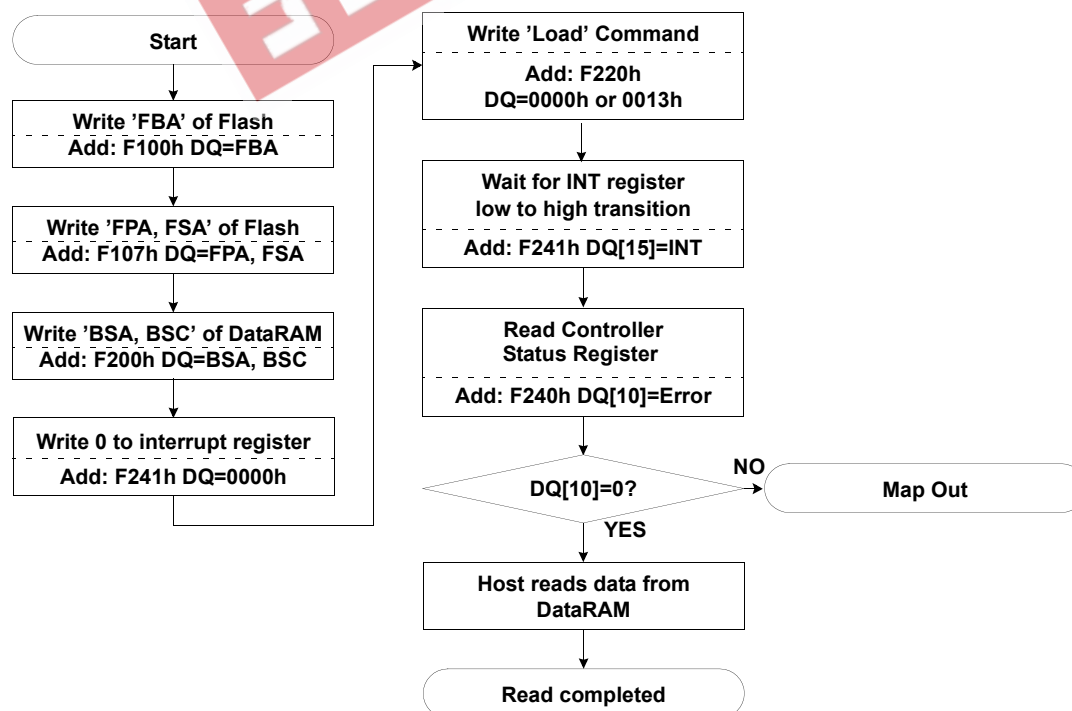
Start

Write 'FBA' of Flash
Add: F100h DQ=FBA

Write 'FPA, FSA' of Flash
Add: F107h DQ=FPA, FSA

Write 'BSA, BSC' of DataRAM
Add: F200h DQ=BSA, BSC

Write 0 to interrupt register
Add: F241h DQ=0000h

Write 'Load' Command
Add: F220h
DQ=0000h or 0013h

Wait for INT register
low to high transition
Add: F241h DQ[15]=INT

Read Controller
Status Register
Add: F240h DQ[10]=Error

DQ[10]=0?

NO

Map Out

YES

Host reads data from
DataRAM

Read completed